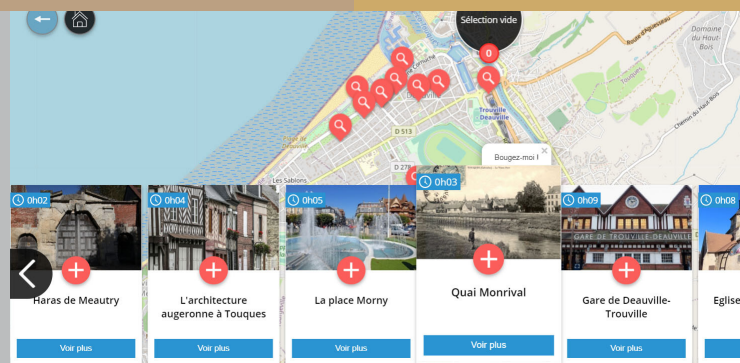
Sélection vide

0

Trouville Deauville

D 513

Les Sablons

D 278

Domaine du Haut-Bois

Bougez-moi !

×

0h02

Haras de Meautry

Voir plus

0h04

L'architecture augeronne à Touques

Voir plus

0h05

La place Morny

Voir plus

0h03

Quai Monrival

Voir plus

0h09

GARE DE TROUVILLE DEAUVILLE

Gare de Deauville-Trouville

Voir plus

0h

Eglise

Voir